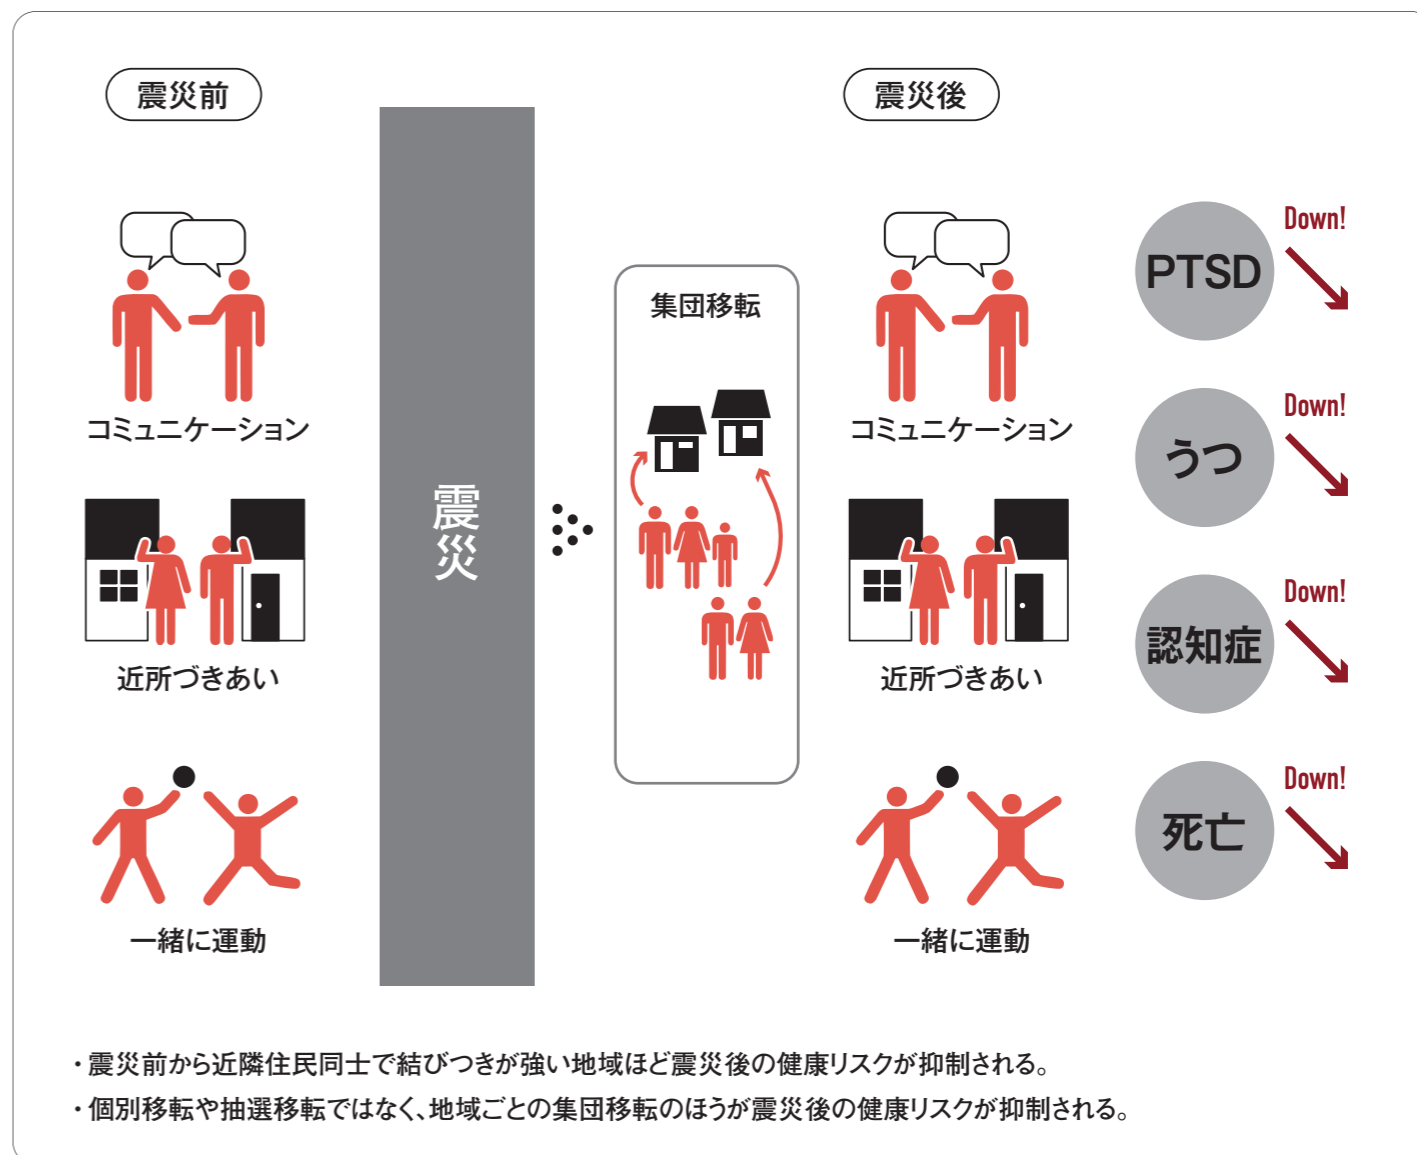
震災前

コミュニケーション

近所づきあい

一緒に運動

震災

集団移転

震災後

コミュニケーション

近所づきあい

一緒に運動

PTSD Down!

うつ Down!

認知症 Down!

死亡 Down!

・震災前から近隣住民同士で結びつきが強い地域ほど震災後の健康リスクが抑制される。
・個別移転や抽選移転ではなく、地域ごとの集団移転のほうが震災後の健康リスクが抑制される。